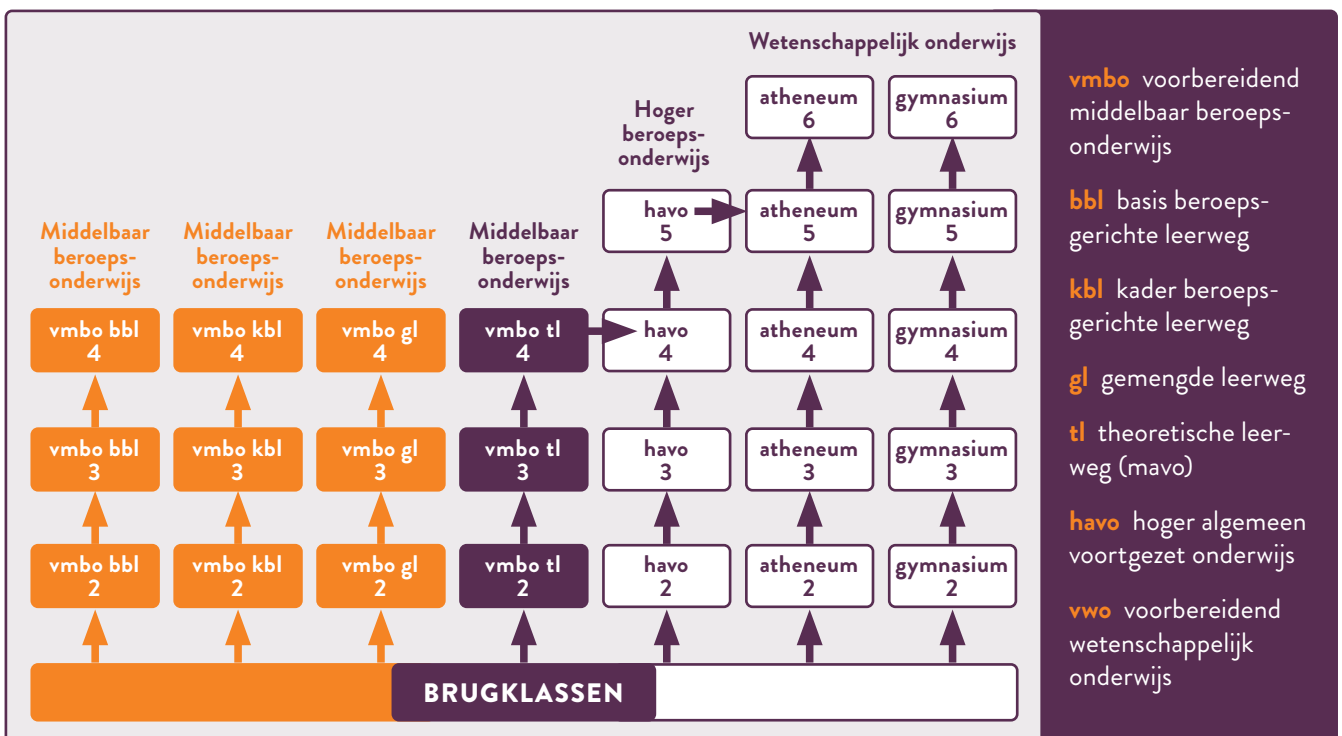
Wetenschappelijk onderwijs

Hoger beroepsonderwijs

Middelbaar beroepsonderwijs

Middelbaar beroepsonderwijs

Middelbaar beroepsonderwijs

Middelbaar beroepsonderwijs

atheneum 6

gymnasium 6

havo 5

atheneum 5

gymnasium 5

vmbo bbl 4

vmbo kbl 4

vmbo gl 4

vmbo tl 4

havo 4

atheneum 4

gymnasium 4

vmbo bbl 3

vmbo kbl 3

vmbo gl 3

vmbo tl 3

havo 3

atheneum 3

gymnasium 3

vmbo bbl 2

vmbo kbl 2

vmbo gl 2

vmbo tl 2

havo 2

atheneum 2

gymnasium 2

BRUGKLASSEN

vmbo voorbereidend middelbaar beroepsonderwijs

bbl basis beroepsgerichte leerweg

kbl kader beroepsgerichte leerweg

gl gemengde leerweg

tl theoretische leerweg (mavo)

havo hoger algemeen voortgezet onderwijs

vwo voorbereidend wetenschappelijk onderwijs